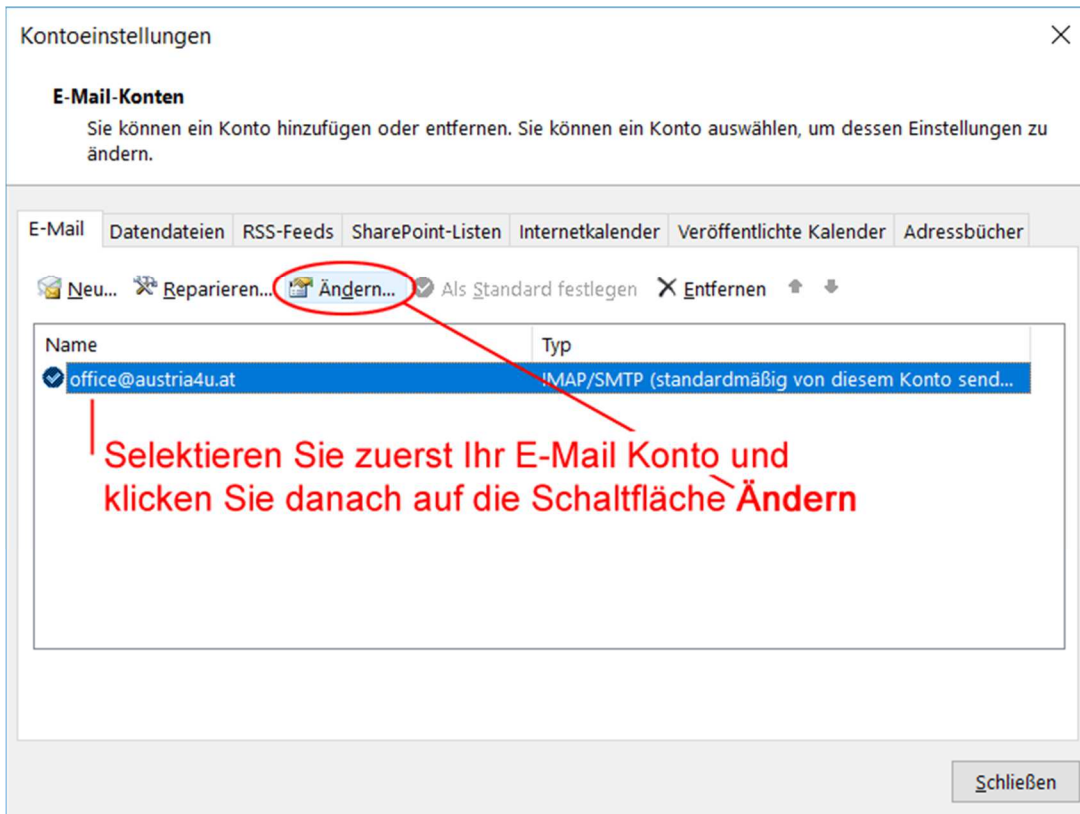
Kontoeinstellungen

E-Mail-Konten
Sie können ein Konto hinzufügen oder entfernen. Sie können ein Konto auswählen, um dessen Einstellungen zu ändern.

E-Mail | Datendateien | RSS-Feeds | SharePoint-Listen | Internetkalender | Veröffentlichte Kalender | Adressbücher

Neu... Reparieren... Ändern... Als Standard festlegen Entfernen

| Name | Typ |
|---|---|
| office@austria4u.at | IMAP/SMTP (standardmäßig von diesem Konto send... |

Selektieren Sie zuerst Ihr E-Mail Konto und klicken Sie danach auf die Schaltfläche Ändern

Schließen